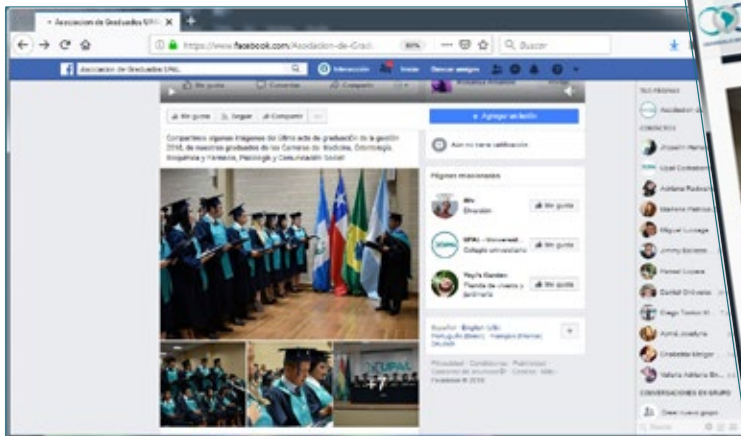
Asociacion de Graduados UPAL ×

https://www.facebook.com/Asociacion-de-Grad... 80% Buscar

Asociacion de Graduados UPAL Inicio Buscar amigos

Me gusta Comentar Compartir

Me gusta Seguir Compartir ...

+ Agregar un botón

Compartimos algunas imágenes de último acto de graduación de la gestión 2018, de nuestros graduados de las Carreras de: Medicina, Odontología, Bioquímica y Farmacia, Psicología y Comunicación Social.

Aún no tiene calificación

Páginas relacionadas

Me gusta
Educación

UPAL - Universidad...
Me gusta
Colegio universitario

Me gusta
Planta de viveros y jardinería

+7

Español · English (US) · Português (Brasil) · Français (France) · Deutsch

Privacidad · Condiciones · Publicidad · Opciones de anuncios · Cookies · Más · Facebook © 2018

TUS PÁGINAS
Asociacion de...
CONTACTOS
Adriana Rodriguez
Marlene Helena
Miguel Luzaga
Jimmy Salazar
Daniel Ortiz
Diego Tordoya
Alma Josefina
Graciela Mirgor
Valeria Adriana
CONVERSACIONES EN GRUPO
Crear nuevo grupo
Buscar